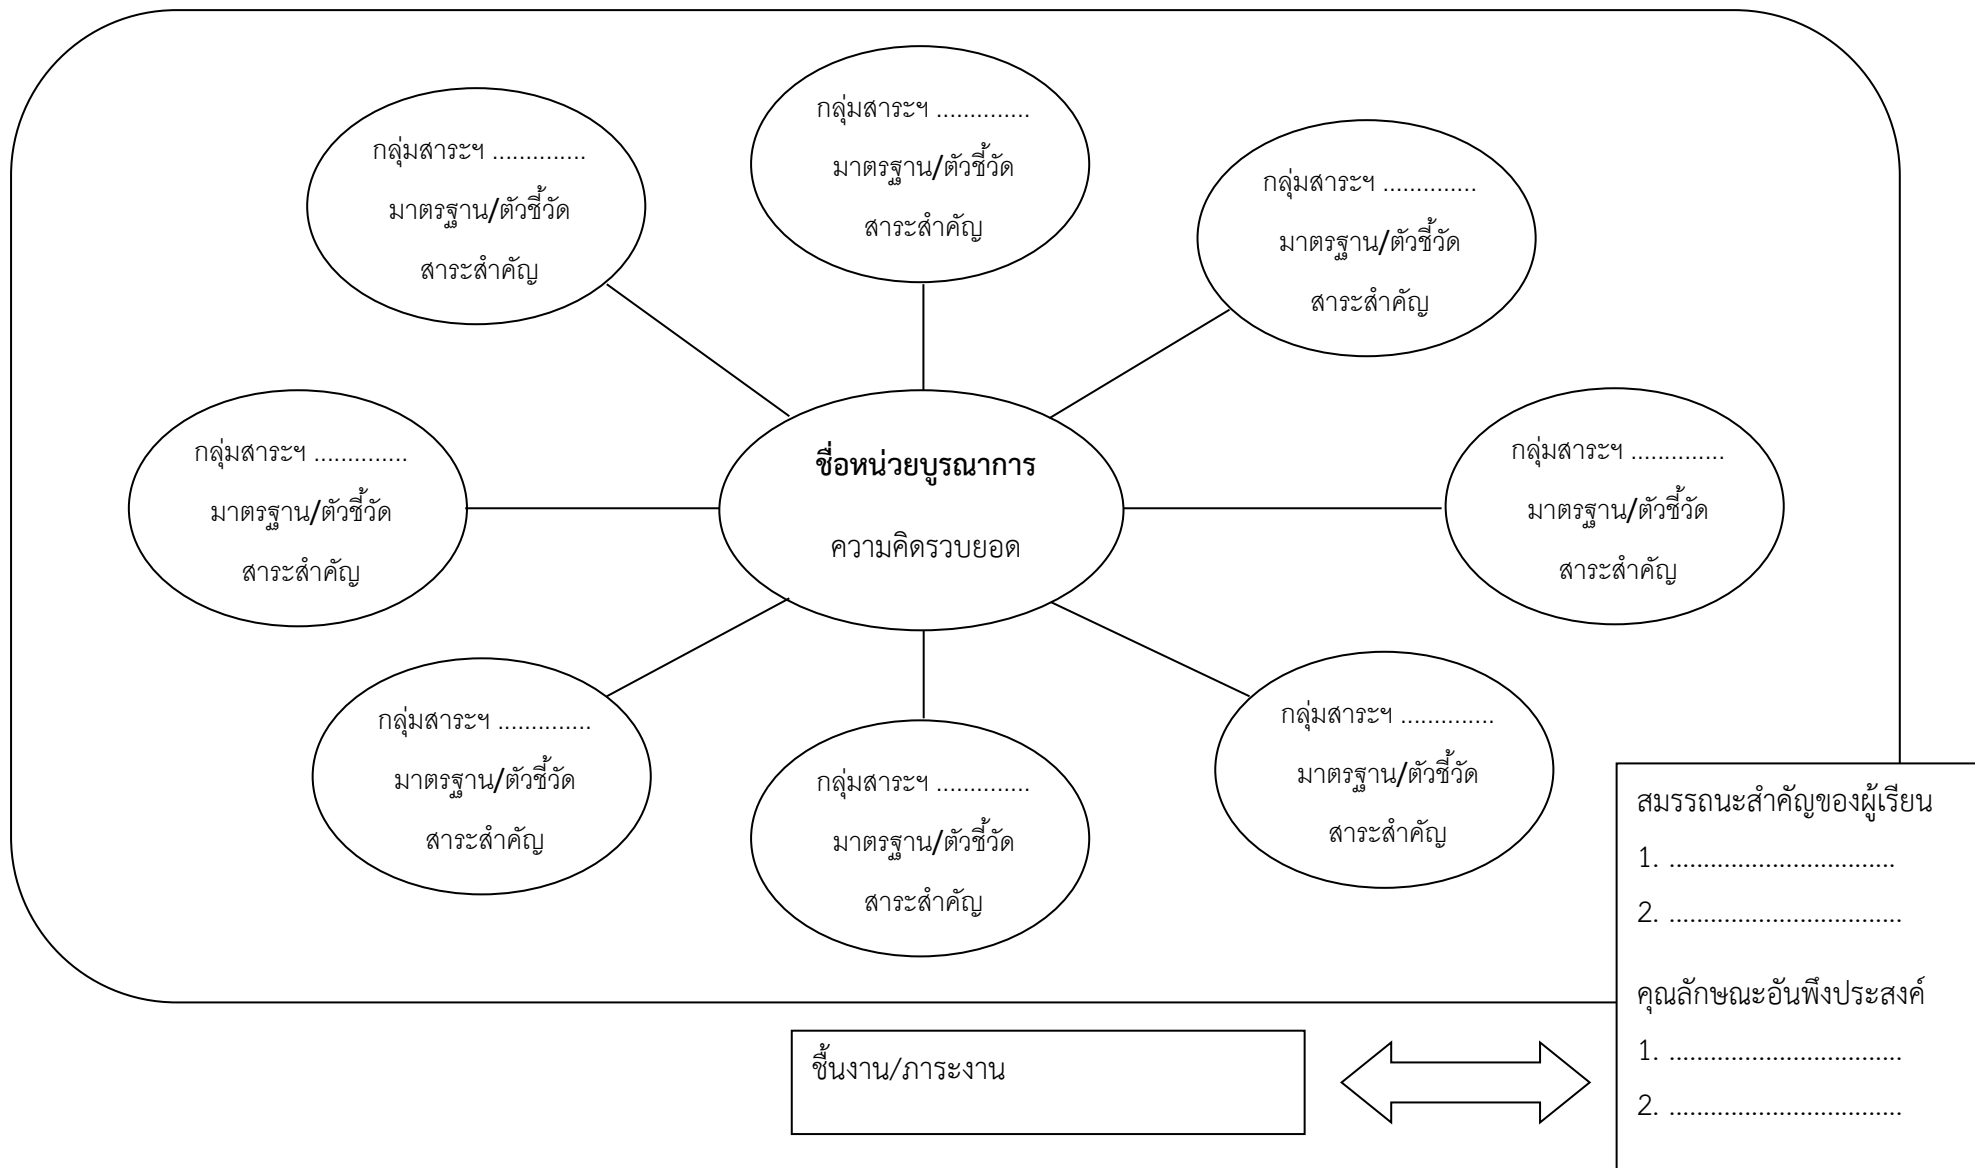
กลุ่มสาระฯ .............
มาตรฐาน/ตัวชี้วัด
สาระสำคัญ

กลุ่มสาระฯ .............
มาตรฐาน/ตัวชี้วัด
สาระสำคัญ

กลุ่มสาระฯ .............
มาตรฐาน/ตัวชี้วัด
สาระสำคัญ

กลุ่มสาระฯ .............
มาตรฐาน/ตัวชี้วัด
สาระสำคัญ

ชื่อหน่วยบูรณาการ
ความคิดรวบยอด

กลุ่มสาระฯ .............
มาตรฐาน/ตัวชี้วัด
สาระสำคัญ

กลุ่มสาระฯ .............
มาตรฐาน/ตัวชี้วัด
สาระสำคัญ

กลุ่มสาระฯ .............
มาตรฐาน/ตัวชี้วัด
สาระสำคัญ

กลุ่มสาระฯ .............
มาตรฐาน/ตัวชี้วัด
สาระสำคัญ

สมรรถนะสำคัญของผู้เรียน
1. ................................
2. ................................

คุณลักษณะอันพึงประสงค์
1. ................................
2. ................................

ชิ้นงาน/ภาระงาน